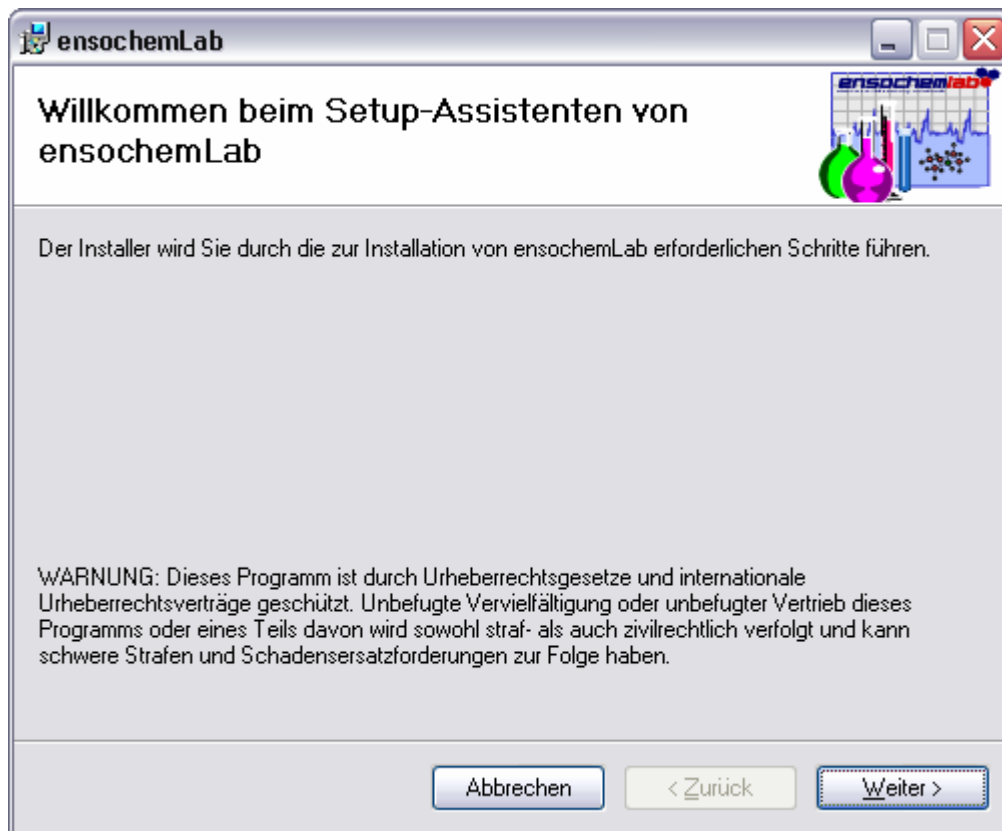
ensochemLab

Willkommen beim Setup-Assistenten von ensochemLab

ensochemlab

Der Installer wird Sie durch die zur Installation von ensochemLab erforderlichen Schritte führen.

WARNUNG: Dieses Programm ist durch Urheberrechtsgesetze und internationale Urheberrechtsverträge geschützt. Unbefugte Vervielfältigung oder unbefugter Vertrieb dieses Programms oder eines Teils davon wird sowohl straf- als auch zivilrechtlich verfolgt und kann schwere Strafen und Schadensersatzforderungen zur Folge haben.

Abbrechen

< Zurück

Weiter >